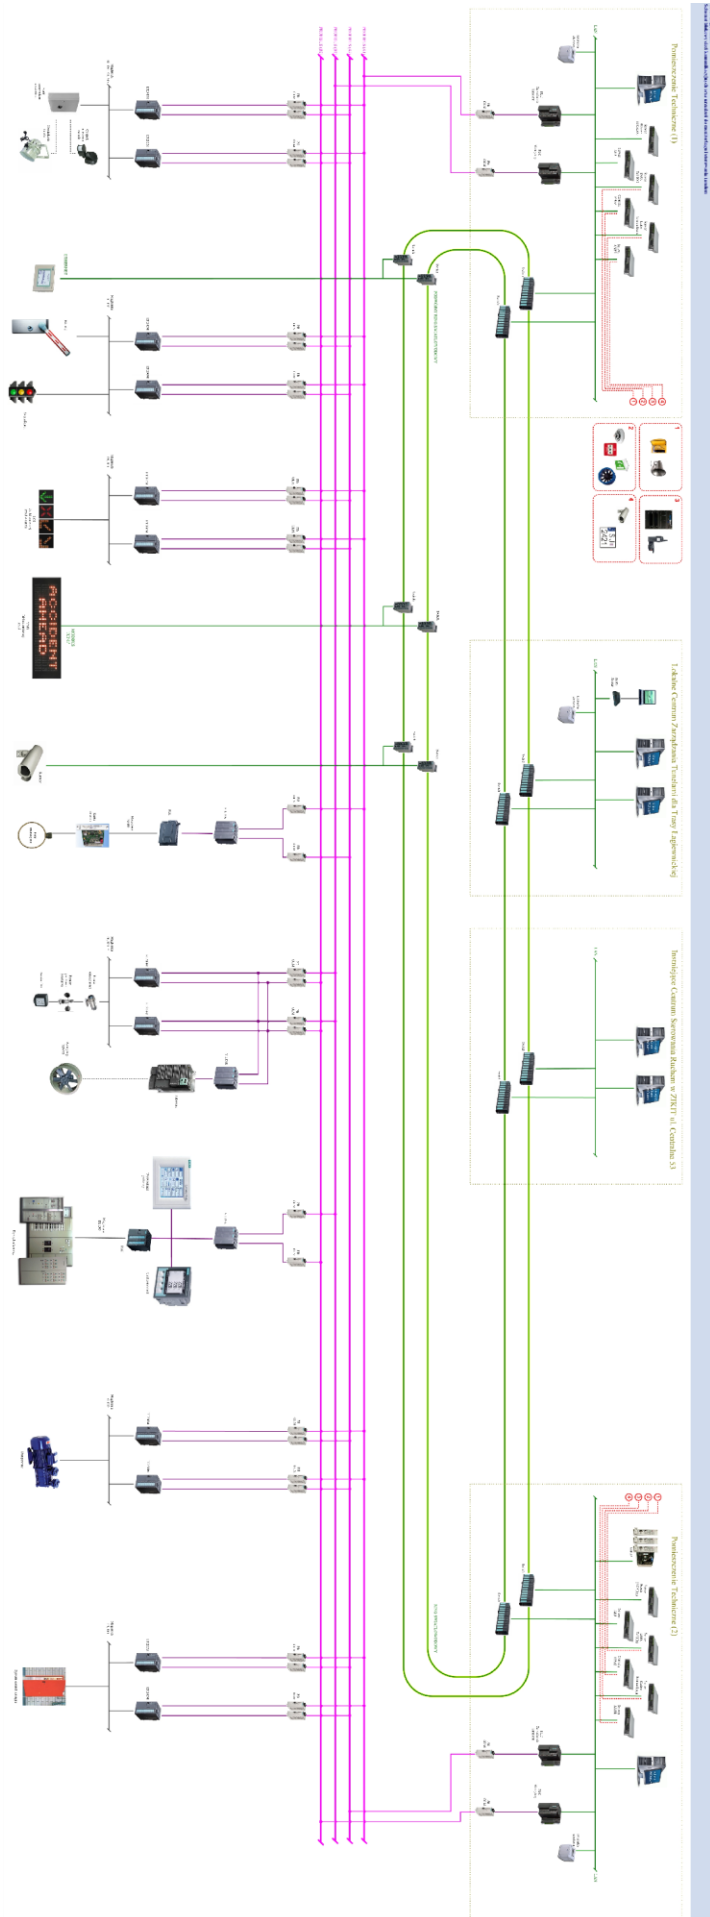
Pomieszczenie Techniczne (1)

Lokalne Centrum Zarządzania Tunelem dla Trasy Łagiewnickiej

Inteligentne Centrum Sterowania Ruchem w ZIKiT ul. Centralna 53

Pomieszczenie Techniczne (2)

ACCIDENT AHEAD

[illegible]